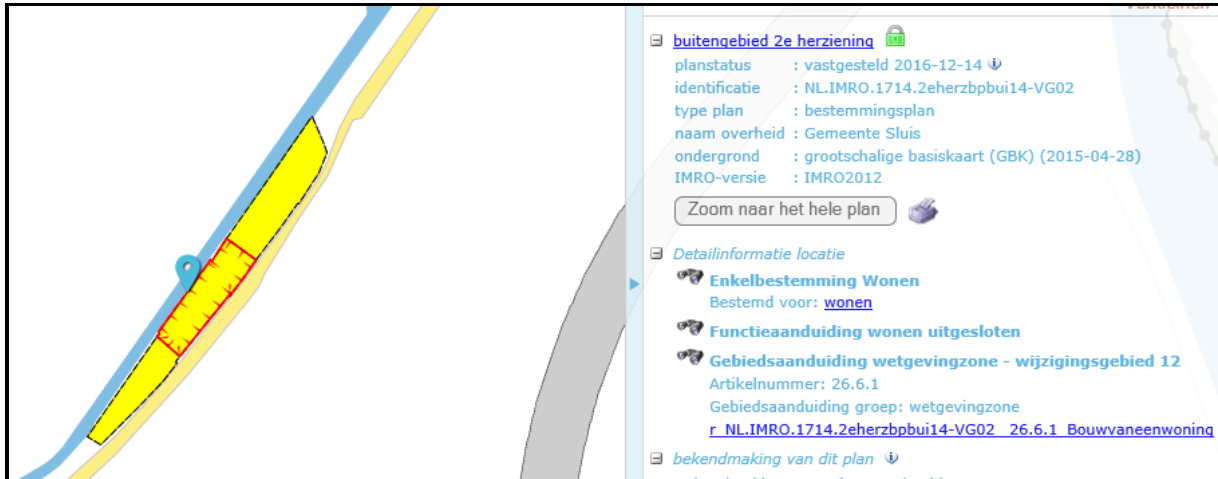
buitengebied 2e herziening

planstatus : vastgesteld 2016-12-14
identificatie : NL.IMRO.1714.2eherzbpbui14-VG02
type plan : bestemmingsplan
naam overheid : Gemeente Sluis
ondergrond : grootschalige basiskaart (GBK) (2015-04-28)
IMRO-versie : IMRO2012

Zoom naar het hele plan

Detailinformatie locatie

Enkelbestemming Wonen
Bestemd voor: wonen

Functieaanduiding wonen uitgesloten

Gebiedsaanduiding wetgevingzone - wijzigingsgebied 12
Artikelnummer: 26.6.1
Gebiedsaanduiding groep: wetgevingzone
r_NL.IMRO.1714.2eherzbpbui14-VG02_26.6.1_Bouwvaneenwoning

bekendmaking van dit plan